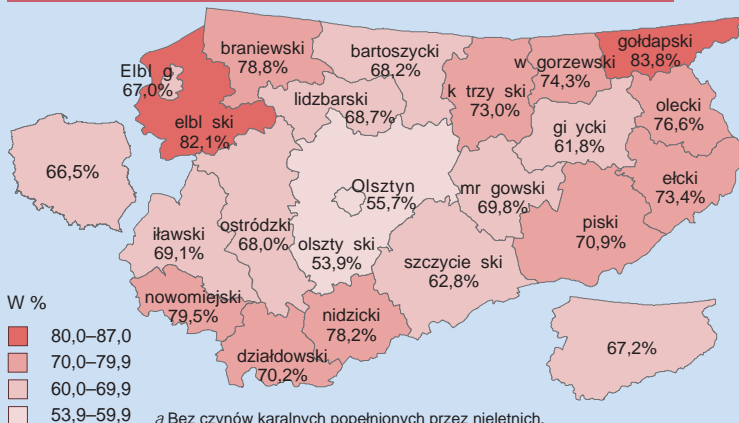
braniewski
78,8%

bartoszycki
68,2%

w gorzewski
74,3%

gołdapski
83,8%

Elbl g
67,0%

lidzbarski
68,7%

k trzy ski
73,0%

olecki
76,6%

elbl ski
82,1%

gi ycki
61,8%

66,5%

Olsztyn
55,7%

mr gowski
69,8%

ełcki
73,4%

iławski
69,1%

ostródzki
68,0%

olszty ski
53,9%

szczycie ski
62,8%

piski
70,9%

W %

nowomiejski
79,5%

nidzicki
78,2%

80,0–87,0

70,0–79,9

działdowski
70,2%

67,2%

60,0–69,9

53,9–59,9

a Bez czynów karalnych popełnionych przez nieletnich.